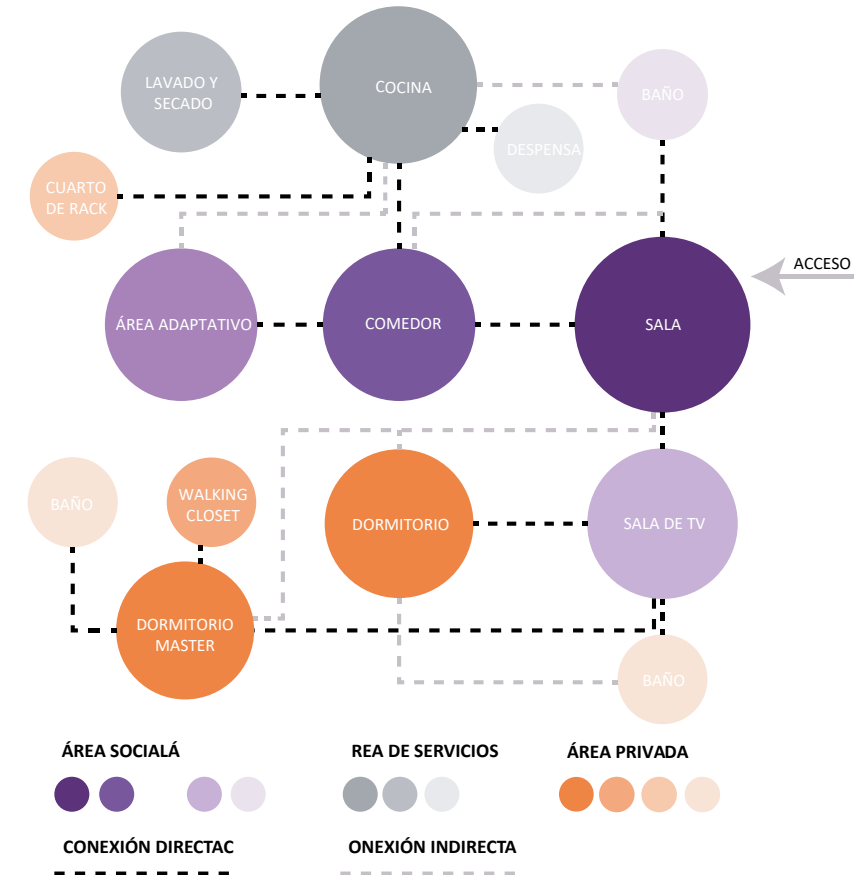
LAVADO Y SECADO

COCINA

BAÑO

DESPENSA

CUARTO DE RACK

ACCESO

ÁREA ADAPTATIVO

COMEDOR

SALA

BAÑO

WALKING CLOSET

DORMITORIO

SALA DE TV

DORMITORIO MASTER

BAÑO

ÁREA SOCIALÁ

REA DE SERVICIOS

ÁREA PRIVADA

CONEXIÓN DIRECTAC

ONEXIÓN INDIRECTA